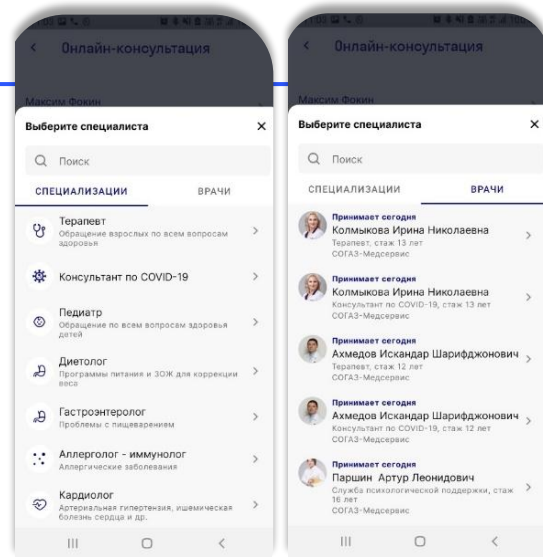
Онлайн-консультация

Максим Фокин

Выберите специалиста

×

Поиск

СПЕЦИАЛИЗАЦИИ

ВРАЧИ

Терапевт
Обращение взрослых по всем вопросам здоровья

Консультант по COVID-19

Педиатр
Обращение по всем вопросам здоровья детей

Диетолог
Программы питания и ЗОЖ для коррекции веса

Гастроэнтеролог
Проблемы с пищеварением

Аллерголог - иммунолог
Аллергические заболевания

Кардиолог
Артериальная гипертензия, ишемическая болезнь сердца и др.

Онлайн-консультация

Максим Фокин

Выберите специалиста

×

Поиск

СПЕЦИАЛИЗАЦИИ

ВРАЧИ

Принимает сегодня
Колмыкова Ирина Николаевна
Терапевт, стаж 13 лет
СОГАЗ-Медсервис

Принимает сегодня
Колмыкова Ирина Николаевна
Консультант по COVID-19, стаж 13 лет
СОГАЗ-Медсервис

Принимает сегодня
Ахмедов Искандар Шарифджонович
Терапевт, стаж 12 лет
СОГАЗ-Медсервис

Принимает сегодня
Ахмедов Искандар Шарифджонович
Консультант по COVID-19, стаж 12 лет
СОГАЗ-Медсервис

Принимает сегодня
Паршин Артур Леонидович
Служба психологической поддержки, стаж 16 лет
СОГАЗ-Медсервис